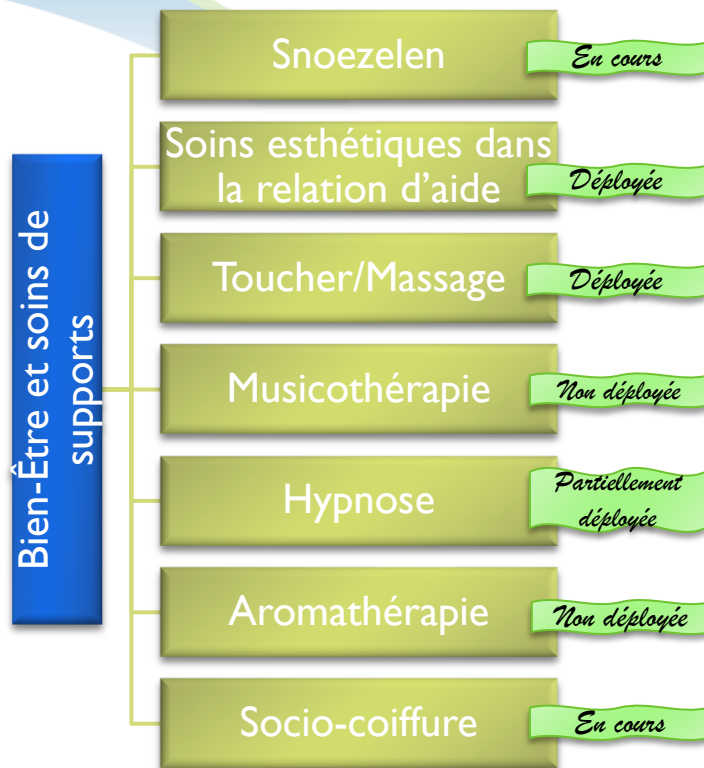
Bien-Être et soins de supports

Snoezelen
En cours

Soins esthétiques dans la relation d'aide
Déployée

Toucher/Massage
Déployée

Musicothérapie
Non déployée

Hypnose
Partiellement déployée

Aromathérapie
Non déployée

Socio-coiffure
En cours